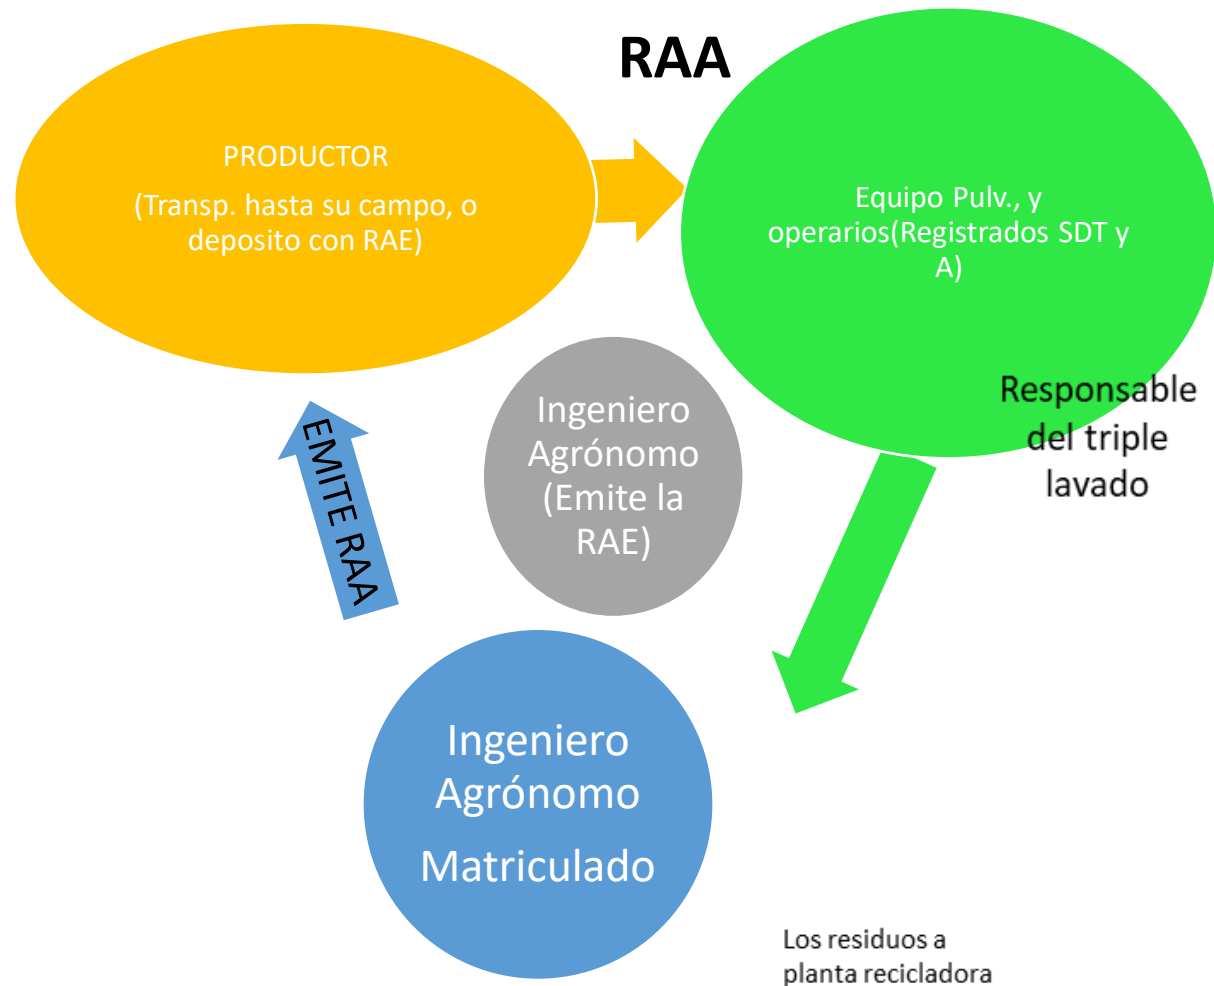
RAA

PRODUCTOR

(Transp. hasta su campo, o deposito con RAE)

Equipo Pulv., y operarios(Registrados SDT y A)

Responsable del triple lavado

Ingeniero Agrónomo (Emite la RAE)

EMITE RAA

Ingeniero Agrónomo

Matriculado

Los residuos a planta recicladora